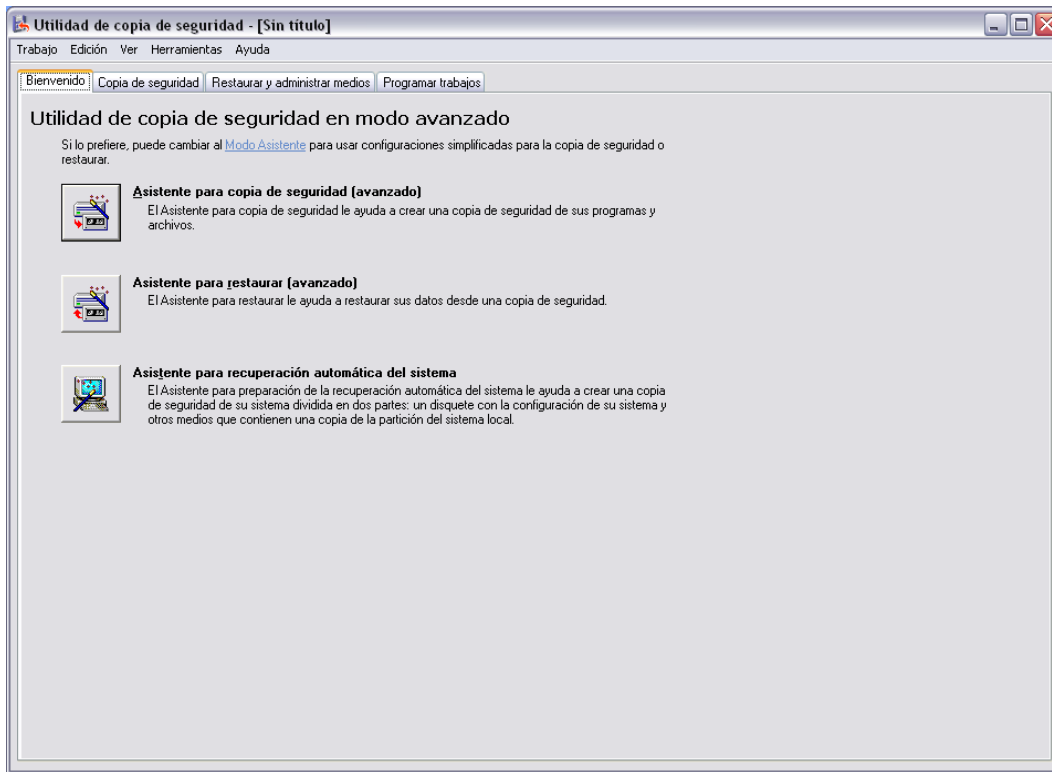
Utilidad de copia de seguridad - [Sin título]

Trabajo Edición Ver Herramientas Ayuda

Bienvenido | Copia de seguridad | Restaurar y administrar medios | Programar trabajos

Utilidad de copia de seguridad en modo avanzado

Si lo prefiere, puede cambiar al Modo Asistente para usar configuraciones simplificadas para la copia de seguridad o restaurar.

Asistente para copia de seguridad (avanzado)
El Asistente para copia de seguridad le ayuda a crear una copia de seguridad de sus programas y archivos.

Asistente para restaurar (avanzado)
El Asistente para restaurar le ayuda a restaurar sus datos desde una copia de seguridad.

Asistente para recuperación automática del sistema
El Asistente para preparación de la recuperación automática del sistema le ayuda a crear una copia de seguridad de su sistema dividida en dos partes: un disquete con la configuración de su sistema y otros medios que contienen una copia de la partición del sistema local.